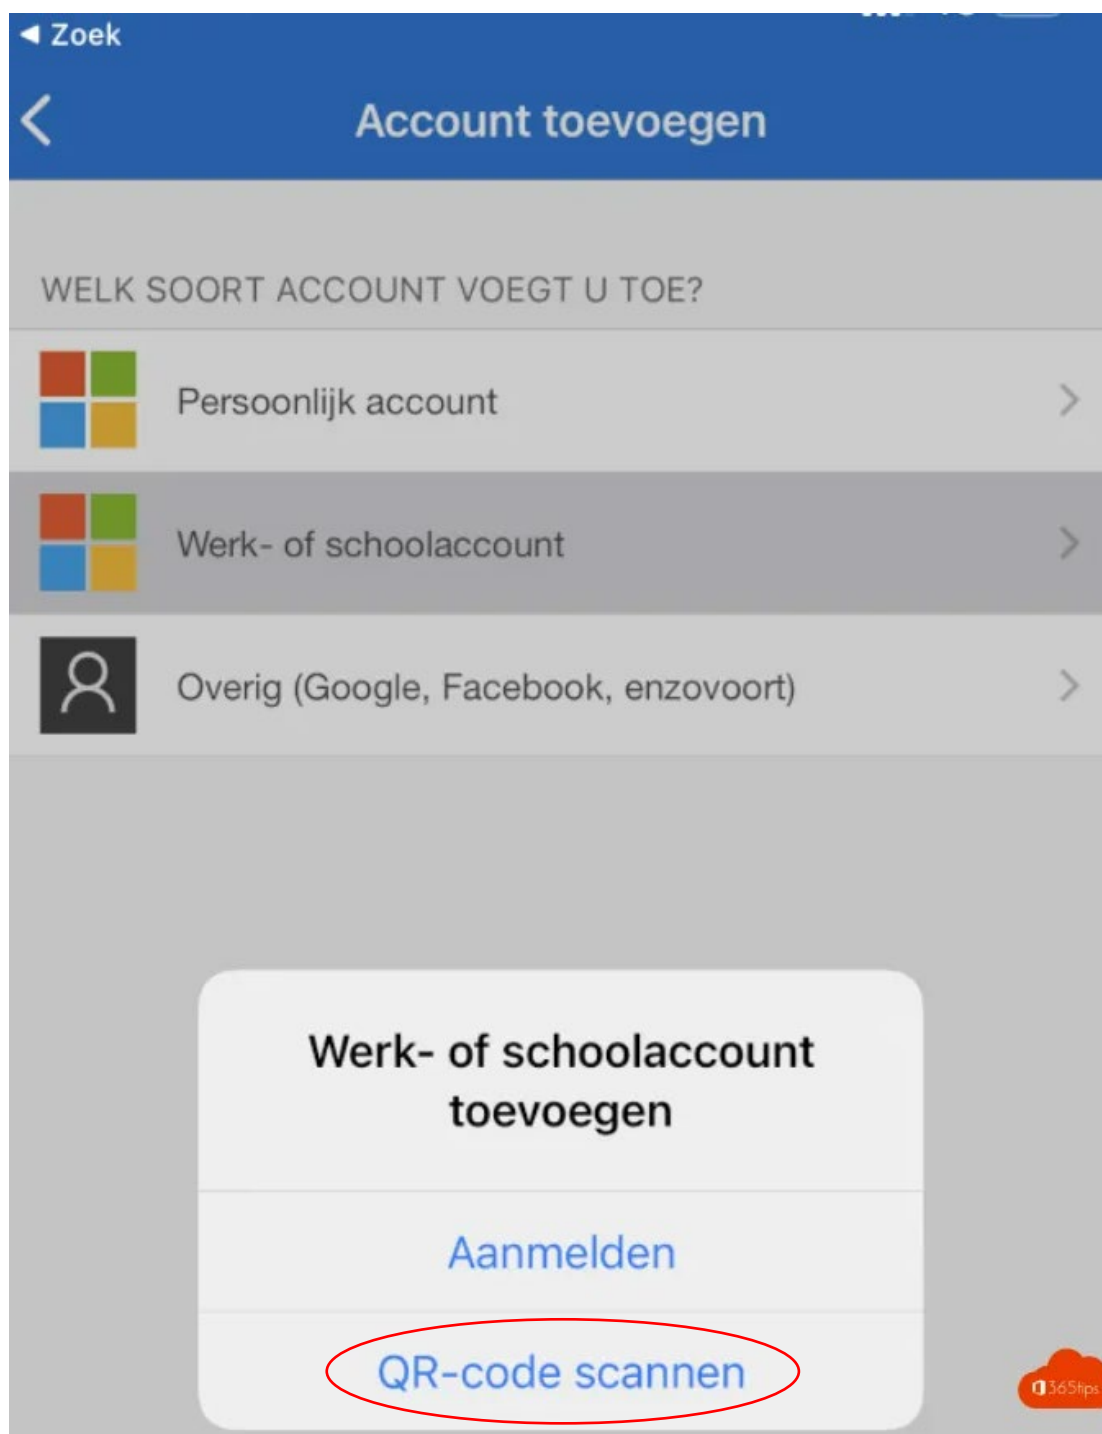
◀ Zoek

Account toevoegen

WELK SOORT ACCOUNT VOEGT U TOE?

Persoonlijk account

Werk- of schoolaccount

Overig (Google, Facebook, enzovoort)

Werk- of schoolaccount toevoegen

Aanmelden

QR-code scannen

365tips